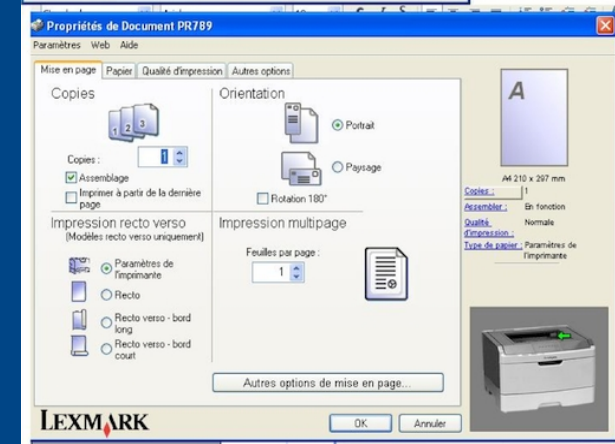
Propriétés de Document PR789
Paramètres Web Aide

Mise en page | Papier | Qualité d'impression | Autres options

Copies
Copies : 1
Assemblage
Imprimer à partir de la dernière page

Orientation
Portrait
Paysage
Rotation 180°

Impression recto verso
(Modèles recto verso uniquement)
Paramètres de l'imprimante
Recto
Recto verso - bord long
Recto verso - bord court

Impression multipage
Feuilles par page :
1

Autres options de mise en page...

A
A4 210 x 297 mm
Copies : 1
Assembler : En fonction
Qualité d'impression : Normale
Type de papier : Paramètres de l'imprimante

LEXMARK
OK
Annuler